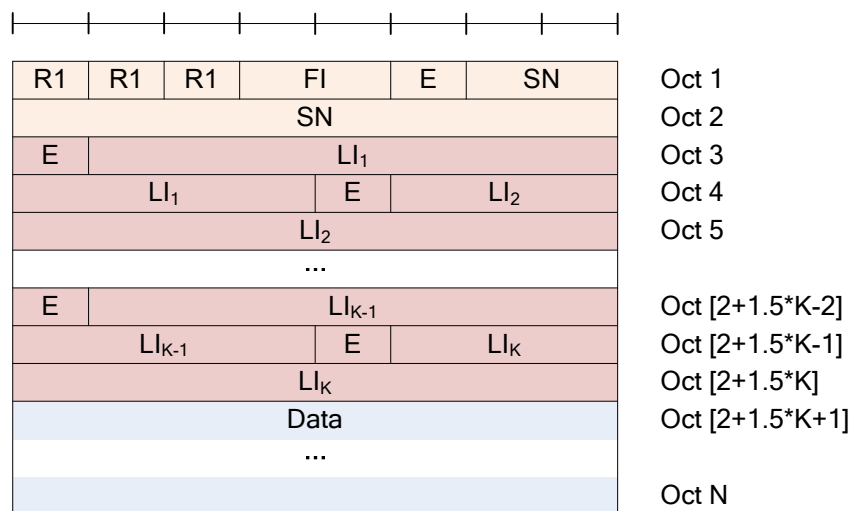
| | | | | | |
|---|---|---|---|---|---|
| R1 | R1 | R1 | FI | E | SN |

Oct 1

SN — Oct 2

| E | $LI_1$ |
|---|---|

Oct 3

| $LI_1$ | E | $LI_2$ |
|---|---|---|

Oct 4

$LI_2$ — Oct 5

...

| E | $LI_{K-1}$ |
|---|---|

Oct [2+1.5*K-2]

| $LI_{K-1}$ | E | $LI_K$ |
|---|---|---|

Oct [2+1.5*K-1]

$LI_K$ — Oct [2+1.5*K]

Data — Oct [2+1.5*K+1]

...

Oct N